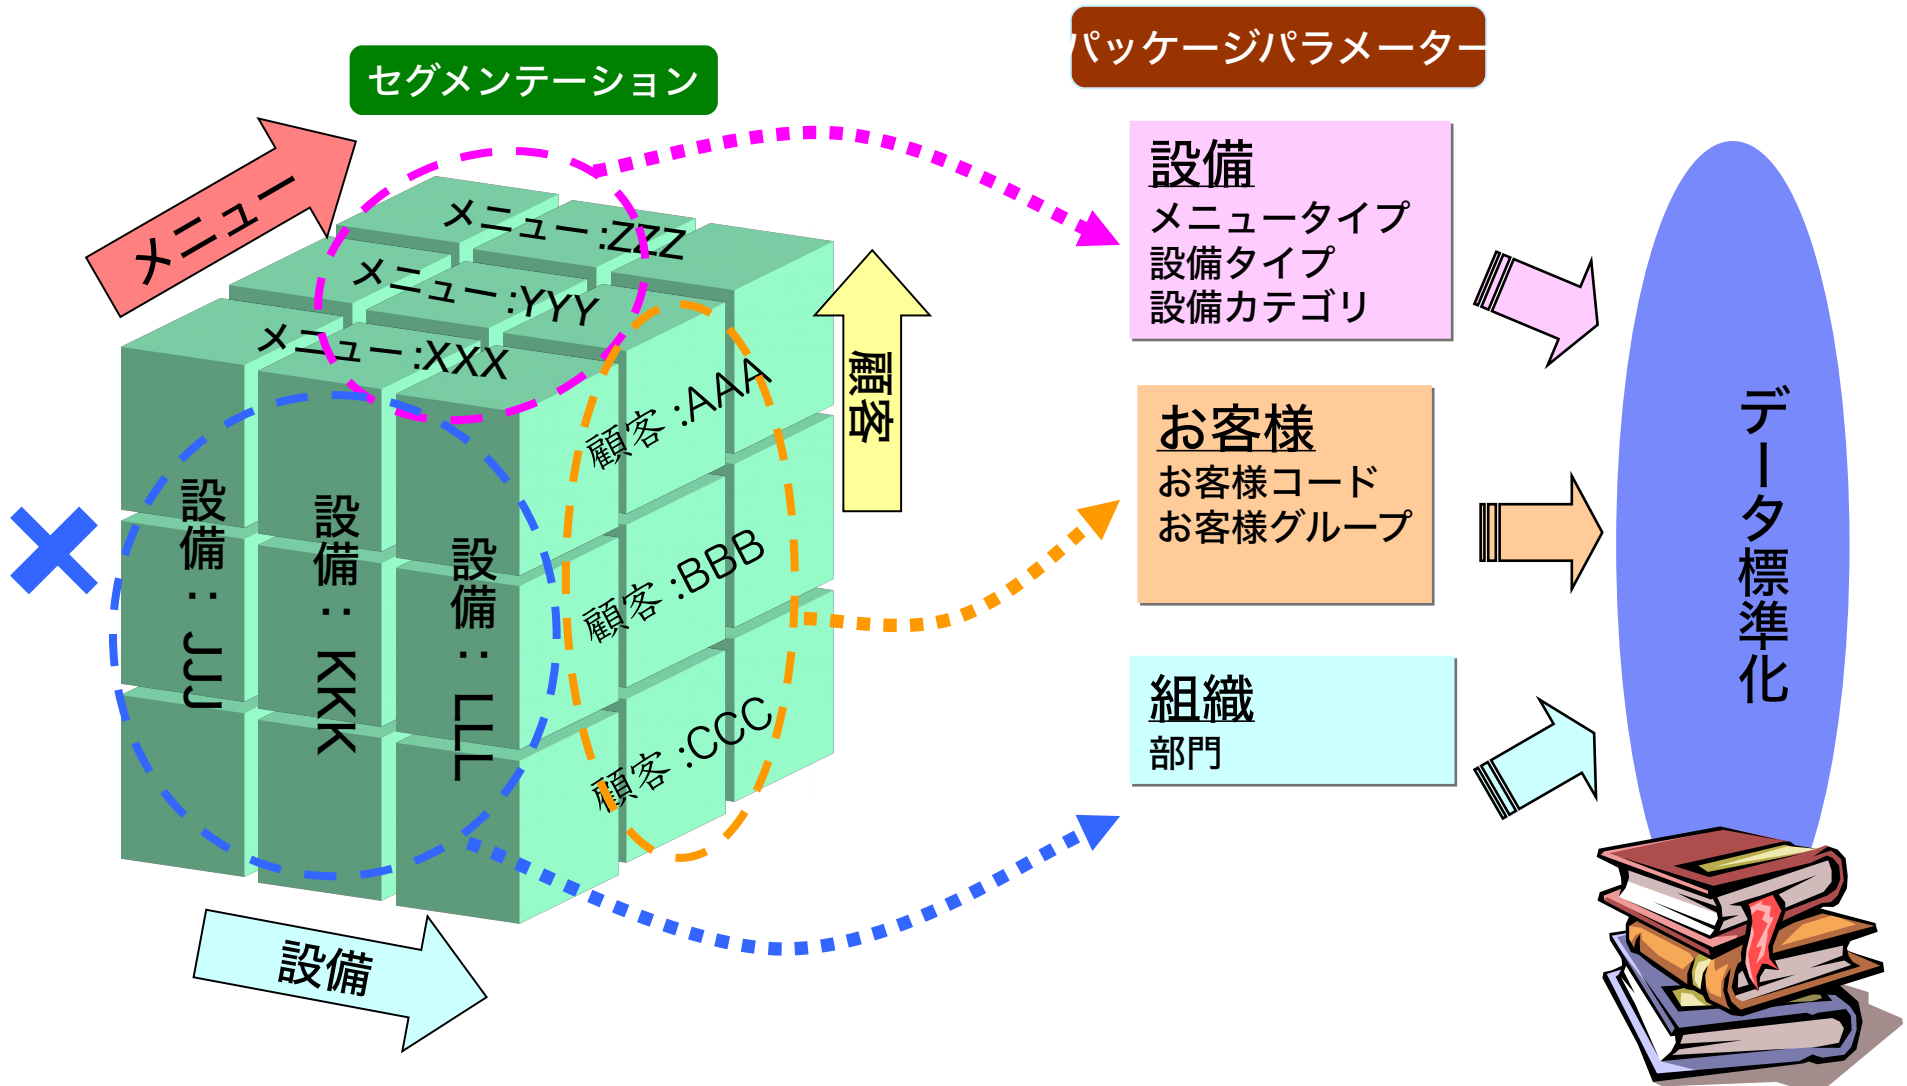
セグメンテーション

パッケージパラメーター

メニュー

メニュー:ZZZ
メニュー:YYY
メニュー:XXX

顧客:AAA
顧客:BBB
顧客:CCC

顧客

設備：JJJ
設備：KKK
設備：LLL

設備

設備
メニュータイプ
設備タイプ
設備カテゴリ

お客様
お客様コード
お客様グループ

組織
部門

データ標準化